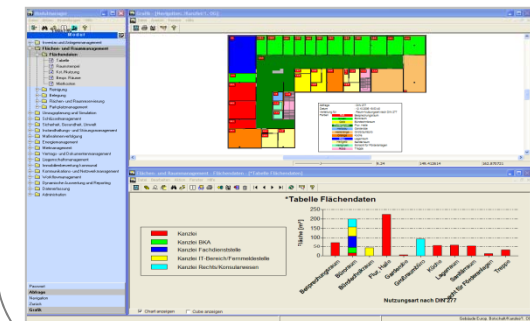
Modul

Grafik

*Tabelle Flächendaten

Kanzlei
Kanzlei BKA
Kanzlei Fachdienststelle
Kanzlei IT-Bereich/Fernmeldestelle
Kanzlei Rechts/Konsularwesen

Fläche [m²]

250
200
150
100
50
0

Besprechungsraum
Büroraum
Büroraumeinheit
Flur, Halle
Garderobe
Großraumbüro
Küche
Lagerraum
Sanitärraum
Raum für Flächenoptionen
Treppe

Nutzungsart nach DIN 277

Chart anzeigen
Cube anzeigen

Passwort
Abfrage
Navigation
Zurück
Grafik